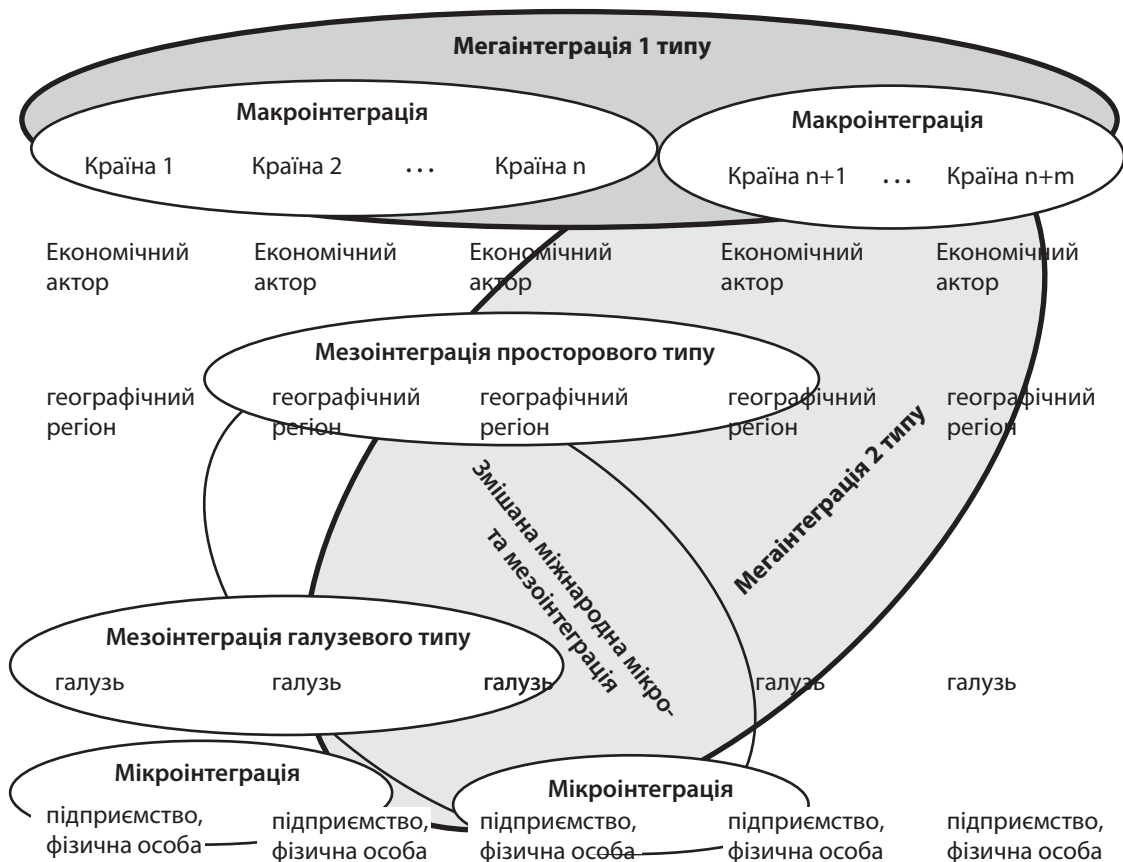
Мегаінтеграція 1 типу

Макроінтеграція

Країна 1 Країна 2 . . . Країна n

Макроінтеграція

Країна n+1 . . . Країна n+m

Економічний актор Економічний актор Економічний актор Економічний актор Економічний актор

Мезоінтеграція просторового типу

географічний регіон географічний регіон географічний регіон географічний регіон географічний регіон

Змішана міжнародна мікро- та мезоінтеграція

Мегаінтеграція 2 типу

Мезоінтеграція галузевого типу

галузь галузь галузь галузь галузь

Мікроінтеграція

підприємство, фізична особа підприємство, фізична особа

Мікроінтеграція

підприємство, фізична особа підприємство, фізична особа підприємство, фізична особа